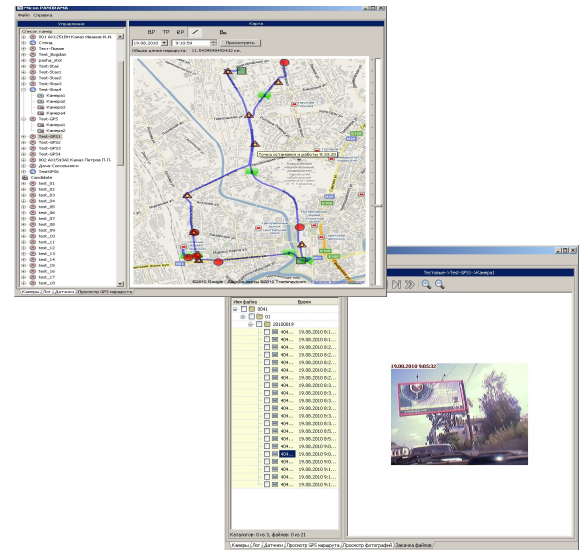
Mircom PANORAMA
Файл Справка
Управление
Карта
Список камер
801 А012510Н Камаз Иванов И.И.
Стенд
Тест-Ларин
Test_Bogdan
pasha_drzol
Test-Stas
Test-Stas1
Test-Stas2
Test-Stas3
Test-Stas4
Камера1
Камера2
Камера3
Камера4
Test-GPS
Камера1
Камера2
Test-GPS2
Test-GPS1
Test-GPS3
Test-GPS4
802 А013434Н Камаз Петров П.П.
Дима Сапожников
TestGPS6
Candidate
test_01
test_02
test_03
test_04
test_05
test_06
test_07
test_08
test_09
test_10
test_11
test_12
test_13
test_14
test_15
test_16
test_17
test_18
Камеры | Лог | Датчики | Просмотр GPS маршрута
19.08.2010 | 9:10:59 | Просмотреть...
Общая длина маршрута: 11.543094849243 км.
Точка остановки в работе 9:30:20
©2010 Google - Данные карты ©2010 Tele Atlas
Тестовая->Test-GPS1->Камера1
Имя файла | Время
0041
03
20100819
404... 19.08.2010 8:1...
404... 19.08.2010 8:1...
404... 19.08.2010 8:1...
404... 19.08.2010 8:1...
404... 19.08.2010 8:1...
404... 19.08.2010 8:1...
404... 19.08.2010 8:1...
404... 19.08.2010 8:1...
404... 19.08.2010 8:1...
404... 19.08.2010 8:1...
404... 19.08.2010 8:1...
404... 19.08.2010 8:5...
404... 19.08.2010 8:5...
404... 19.08.2010 8:5...
404... 19.08.2010 8:5...
404... 19.08.2010 8:5...
404... 19.08.2010 8:5...
404... 19.08.2010 9:0...
404... 19.08.2010 9:0...
404... 19.08.2010 9:0...
404... 19.08.2010 9:0...
404... 19.08.2010 9:0...
404... 19.08.2010 9:0...
404... 19.08.2010 9:0...
19.08.2010 9:03:32
Каталогов: 0 из 3, файлов: 0 из 21
Камеры | Лог | Датчики | Просмотр GPS маршрута | Просмотр фотографий | Закачка файлов